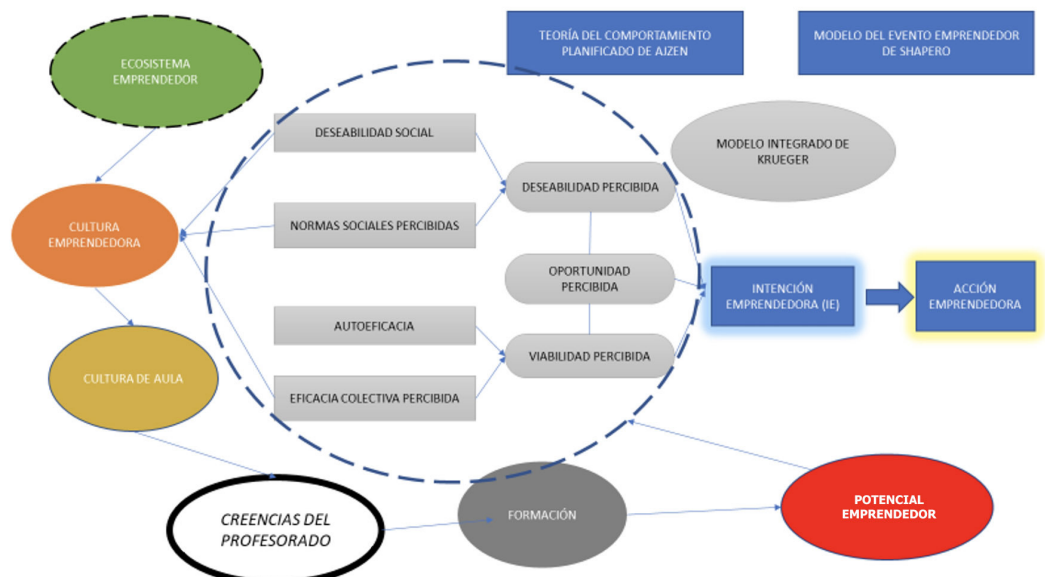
TEORÍA DEL COMPORTAMIENTO PLANIFICADO DE AJZEN

MODELO DEL EVENTO EMPRENDEDOR DE SHAPERO

ECOSISTEMA EMPRENDEDOR

DESEABILIDAD SOCIAL

MODELO INTEGRADO DE KRUEGER

DESEABILIDAD PERCIBIDA

CULTURA EMPRENDEDORA

NORMAS SOCIALES PERCIBIDAS

OPORTUNIDAD PERCIBIDA

INTENCIÓN EMPRENDEDORA (IE)

ACCIÓN EMPRENDEDORA

AUTOEFICACIA

VIABILIDAD PERCIBIDA

CULTURA DE AULA

EFICACIA COLECTIVA PERCIBIDA

CREENCIAS DEL PROFESORADO

FORMACIÓN

POTENCIAL EMPRENDEDOR